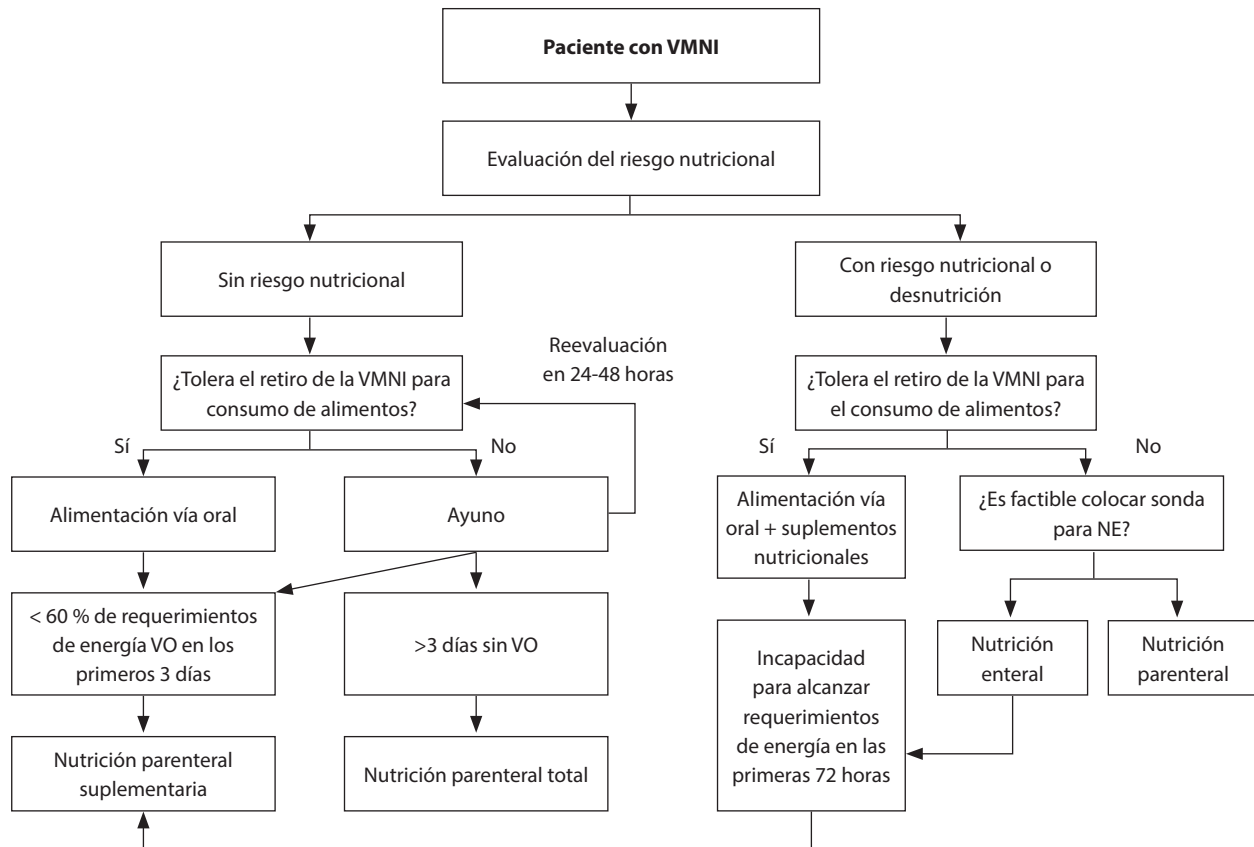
**Paciente con VMNI**

Evaluación del riesgo nutricional

Sin riesgo nutricional

¿Tolera el retiro de la VMNI para consumo de alimentos?

Reevaluación en 24-48 horas

Sí

No

Alimentación vía oral

Ayuno

< 60 % de requerimientos de energía VO en los primeros 3 días

>3 días sin VO

Nutrición parenteral suplementaria

Nutrición parenteral total

Con riesgo nutricional o desnutrición

¿Tolera el retiro de la VMNI para el consumo de alimentos?

Sí

No

Alimentación vía oral + suplementos nutricionales

¿Es factible colocar sonda para NE?

Incapacidad para alcanzar requerimientos de energía en las primeras 72 horas

Nutrición enteral

Nutrición parenteral